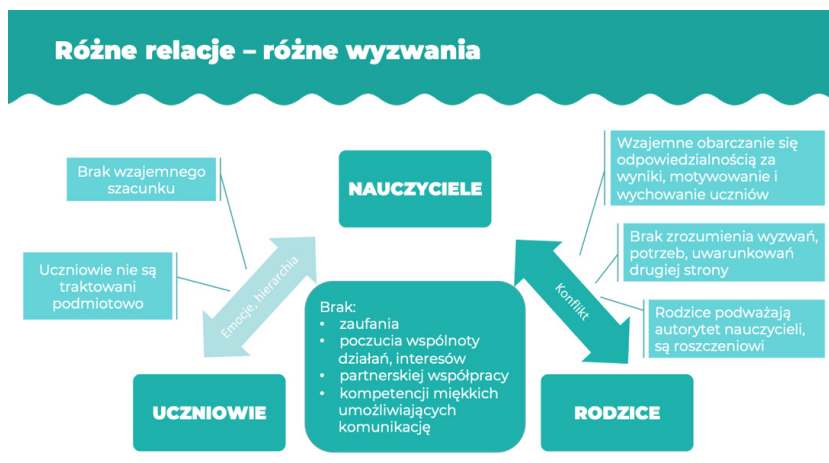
Różne relacje – różne wyzwania

Brak wzajemnego szacunku

Uczniowie nie są traktowani podmiotowo

NAUCZYCIELE

Wzajemne obarczanie się odpowiedzialnością za wyniki, motywowanie i wychowanie uczniów

Brak zrozumienia wyzwań, potrzeb, uwarunkowań drugiej strony

Rodzice podważają autorytet nauczycieli, są roszczeniowi

Emocje, hierarchia

Konflikt

Brak:
- zaufania
- poczucia wspólnoty działań, interesów
- partnerskiej współpracy
- kompetencji miękkich umożliwiających komunikację

UCZNIOWIE

RODZICE